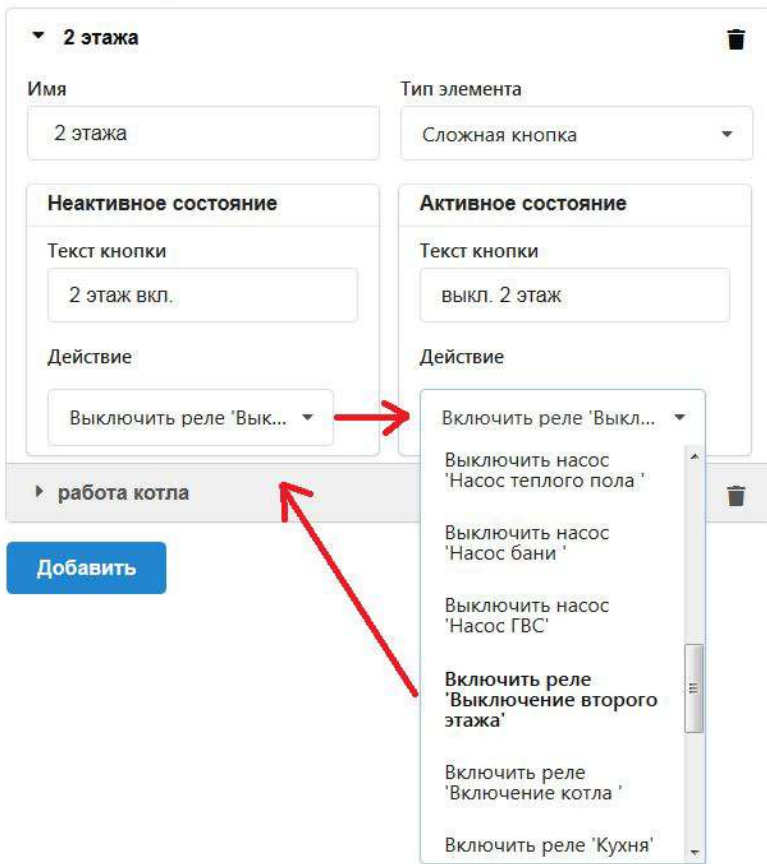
2 этажа

Имя

2 этажа

Тип элемента

Сложная кнопка

Неактивное состояние

Текст кнопки

2 этаж вкл.

Действие

Выключить реле 'Вык...

Активное состояние

Текст кнопки

выкл. 2 этаж

Действие

Включить реле 'Выкл...

Выключить насос 'Насос теплого пола '

Выключить насос 'Насос бани '

Выключить насос 'Насос ГВС'

Включить реле 'Выключение второго этажа'

Включить реле 'Включение котла '

Включить реле 'Кухня'

работа котла

Добавить